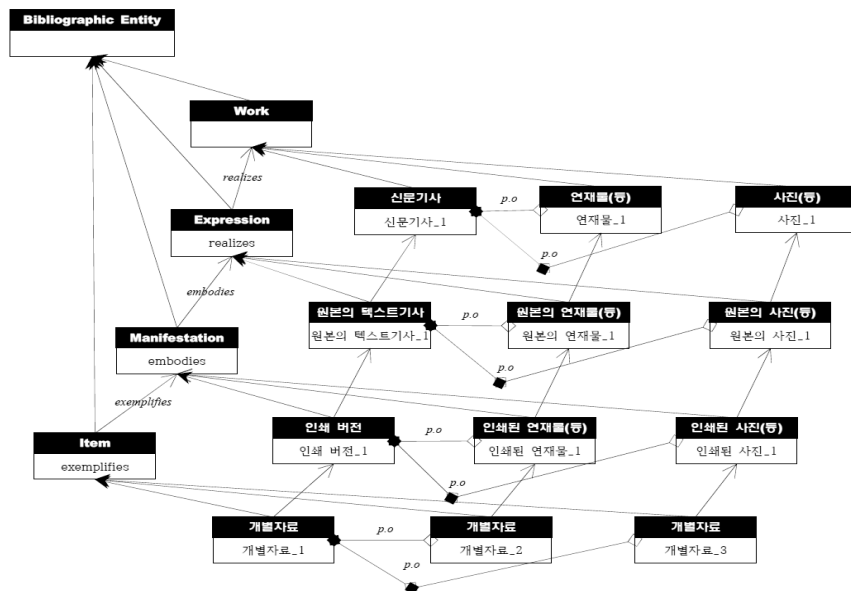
Bibliographic Entity

Work

realizes

Expression
realizes

embodies

Manifestation
embodies

exemplifies

Item
exemplifies

신문기사
신문기사_1

p.o

연재물(등)
연재물_1

사진(등)
사진_1

p.o

원본의 텍스트기사
원본의 텍스트기사_1

p.o

원본의 연재물(등)
원본의 연재물_1

원본의 사진(등)
원본의 사진_1

p.o

인쇄 버전
인쇄 버전_1

p.o

인쇄된 연재물(등)
인쇄된 연재물_1

인쇄된 사진(등)
인쇄된 사진_1

p.o

개별자료
개별자료_1

p.o

개별자료
개별자료_2

개별자료
개별자료_3

p.o